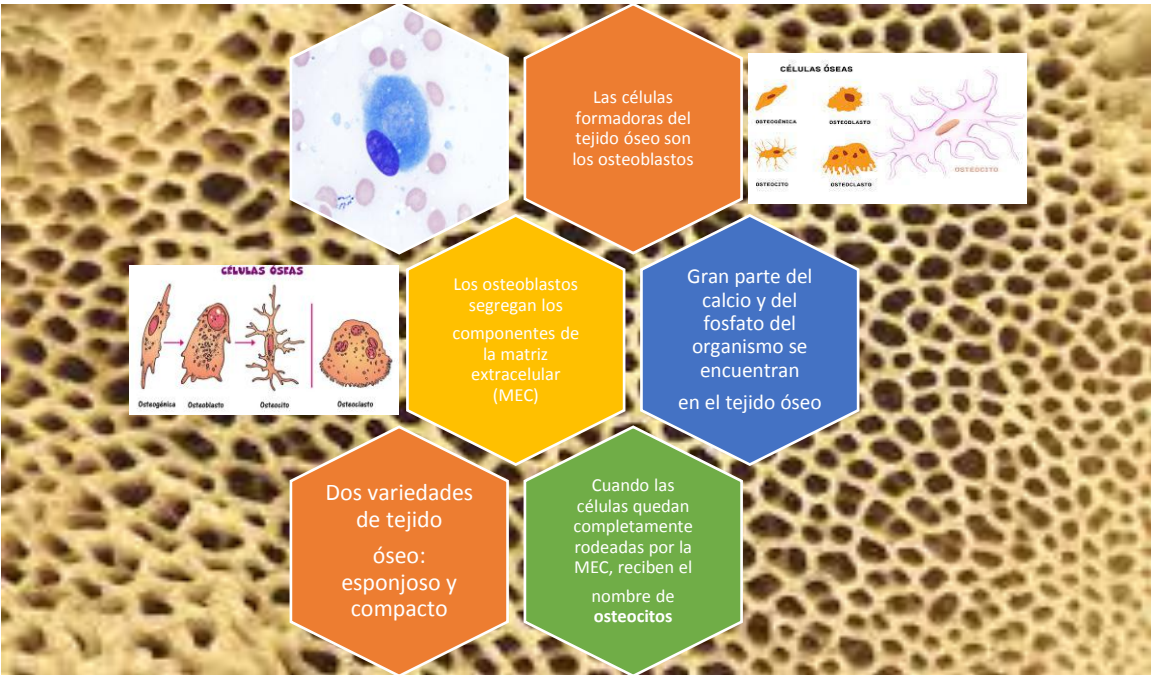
Las células formadoras del tejido óseo son los osteoblastos

CÉLULAS ÓSEAS

OSTEOGÉNICA

OSTEOBLASTO

OSTEOCITO

OSTEOCLASTO

OSTEOCITO

CÉLULAS ÓSEAS

Osteogénica

Osteoblasto

Osteocito

Osteoclasto

Los osteoblastos segregan los componentes de la matriz extracelular (MEC)

Gran parte del calcio y del fosfato del organismo se encuentran en el tejido óseo

Dos variedades de tejido óseo: esponjoso y compacto

Cuando las células quedan completamente rodeadas por la MEC, reciben el nombre de **osteocitos**